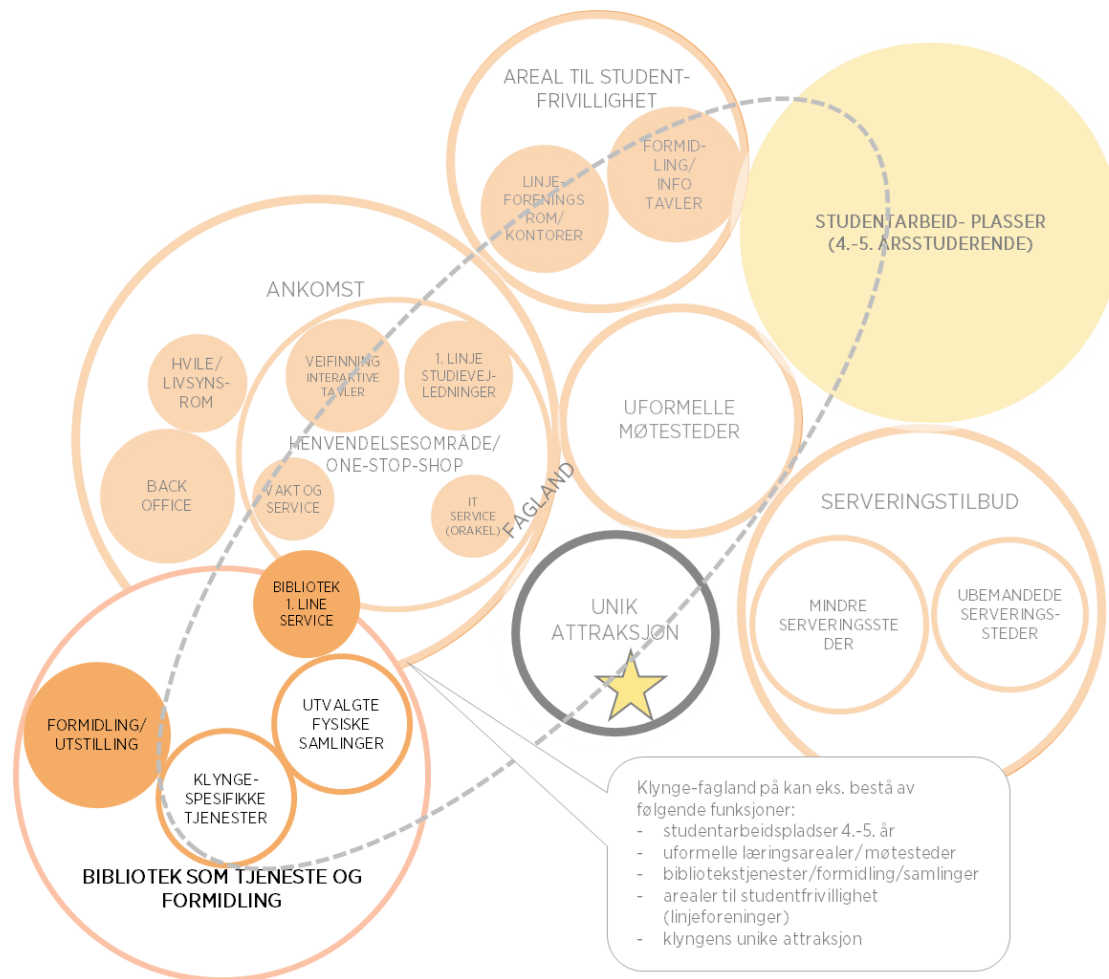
AREAL TIL STUDENT-FRIVILLIGHET

LINJE FORENINGS ROM/ KONTORER

FORMID-LING/ INFO TAVLER

STUDENTARBEID- PLASSER (4.-5. ÅRSSTUDERENDE)

ANKOMST

HVILE/ LIVSYNS-ROM

VEIFINNING INTERAKTIVE TAVLER

1. LINJE STUDIEVEJ-LEDNINGER

HENVENDELSESOMRÅDE/ ONE-STOP-SHOP

BACK OFFICE

VAKT OG SERVICE

IT SERVICE (ORAKEL)

FAGLAND

UFORMELLE MØTESTEDER

SERVERINGSTILBUD

MINDRE SERVERINGSSTE DER

UBEMANDEDE SERVERINGS-STEDER

UNIK ATTRAKSJON

BIBLIOTEK 1. LINE SERVICE

FORMIDLING/ UTSTILLING

UTVALGTE FYSISKE SAMLINGER

KLYNGE-SPESIFIKKE TJENESTER

BIBLIOTEK SOM TJENESTE OG FORMIDLING

Klynge-fagland på kan eks. bestå av følgende funksjoner:
- studentarbeidspladser 4.-5. år
- uformelle læringsarealer/møtesteder
- bibliotekstjenester/formidling/samlinger
- arealer til studentfrivillighet (linjeforeninger)
- klyngens unike attraksjon